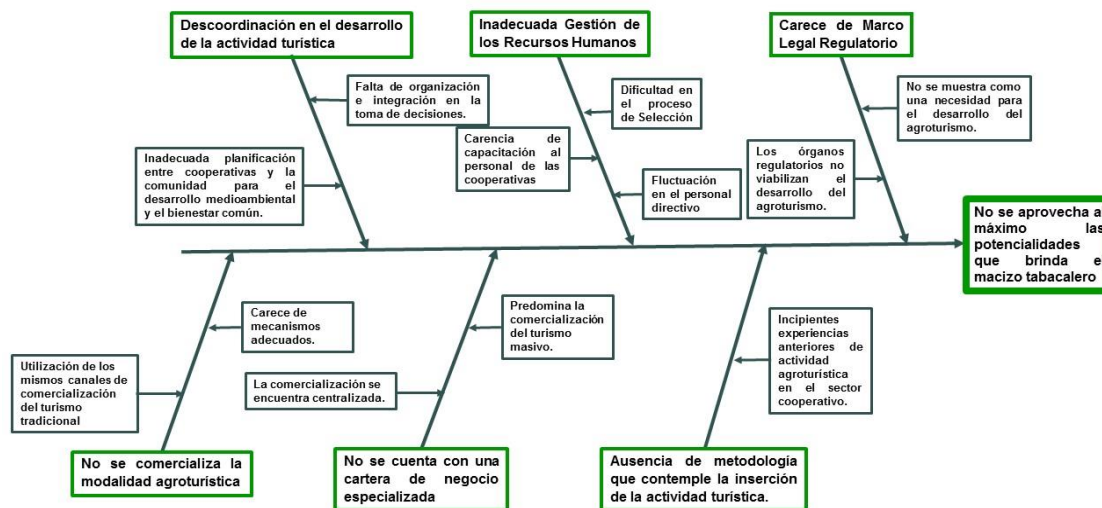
Descoordinación en el desarrollo de la actividad turística

Falta de organización e integración en la toma de decisiones.

Inadecuada planificación entre cooperativas y la comunidad para el desarrollo medioambiental y el bienestar común.

Inadecuada Gestión de los Recursos Humanos

Dificultad en el proceso de Selección

Carencia de capacitación al personal de las cooperativas

Fluctuación en el personal directivo

Carece de Marco Legal Regulatorio

No se muestra como una necesidad para el desarrollo del agroturismo.

Los órganos regulatorios no viabilizan el desarrollo del agroturismo.

No se aprovecha al máximo las potencialidades que brinda el macizo tabacalero

Carece de mecanismos adecuados.

Utilización de los mismos canales de comercialización del turismo tradicional

No se comercializa la modalidad agroturística

Predomina la comercialización del turismo masivo.

La comercialización se encuentra centralizada.

No se cuenta con una cartera de negocio especializada

Incipientes experiencias anteriores de actividad agroturística en el sector cooperativo.

Ausencia de metodología que contemple la inserción de la actividad turística.